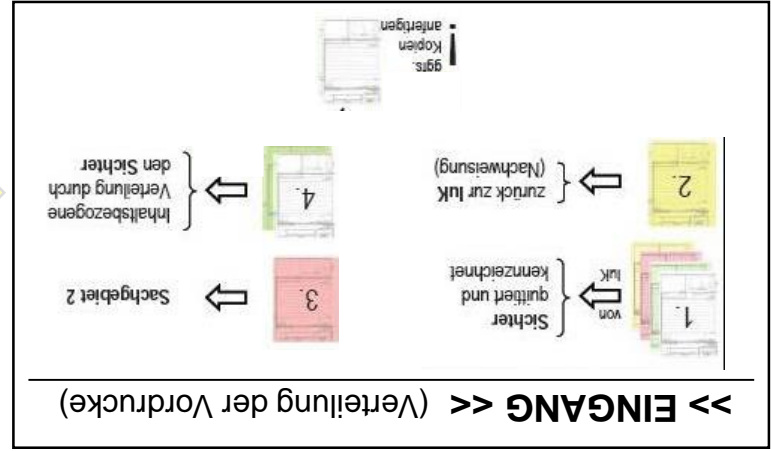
>> EINGANG << (Verteilung der Vordrucke)

1. von IuK

Sicher quittiert und kennzeichnet

3.

Sachgebiet 2

2.

zurück zur IuK (Nachweisung)

4.

Inhaltsbezogene Verteilung durch den Sicher

ggfs. Kopien anfertigen